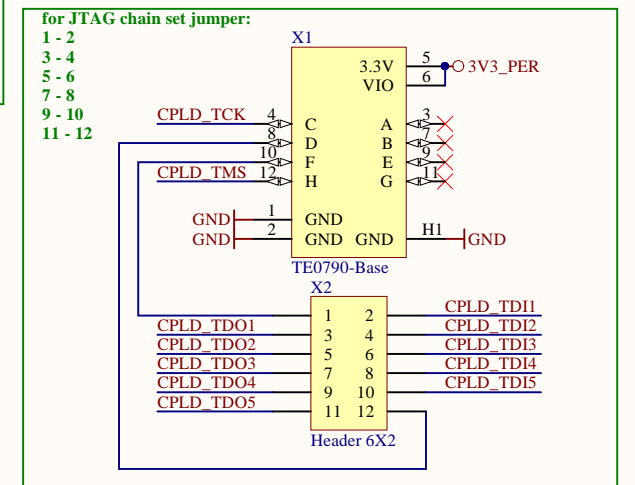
for JTAG chain set jumper:
1 - 2
3 - 4
5 - 6
7 - 8
9 - 10
11 - 12

X1
3.3V
VIO
5
6
3V3_PER
CPLD_TCK
4
8
10
12
CPLD_TMS
C
D
F
H
A
B
E
G
3
7
9
11
GND
GND
1
2
GND
GND
GND
H1
GND
TE0790-Base

X2
CPLD_TDO1
CPLD_TDO2
CPLD_TDO3
CPLD_TDO4
CPLD_TDO5
1
3
5
7
9
11
2
4
6
8
10
12
CPLD_TDI1
CPLD_TDI2
CPLD_TDI3
CPLD_TDI4
CPLD_TDI5
Header 6X2